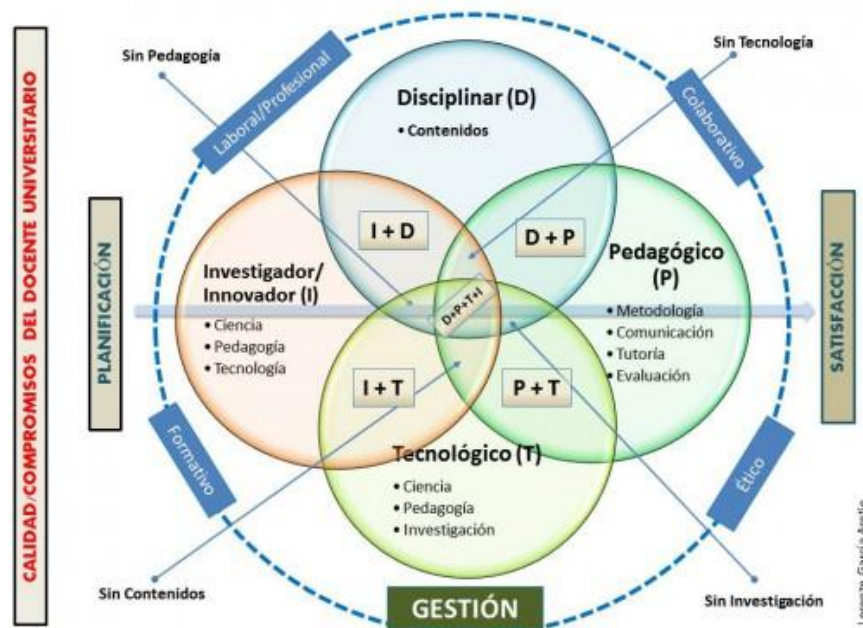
CALIDAD/COMPROMISOS DEL DOCENTE UNIVERSITARIO

Sin Pedagogía

Laboral/Profesional

Sin Tecnología

Colaborativo

Disciplinar (D)
• Contenidos

PLANIFICACIÓN

I + D

D + P

Investigador/ Innovador (I)
• Ciencia
• Pedagogía
• Tecnología

D+P+T+I

Pedagógico (P)
• Metodología
• Comunicación
• Tutoría
• Evaluación

SATISFACCIÓN

I + T

P + T

Formativo

Ético

Tecnológico (T)
• Ciencia
• Pedagogía
• Investigación

Sin Contenidos

GESTIÓN

Sin Investigación

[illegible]